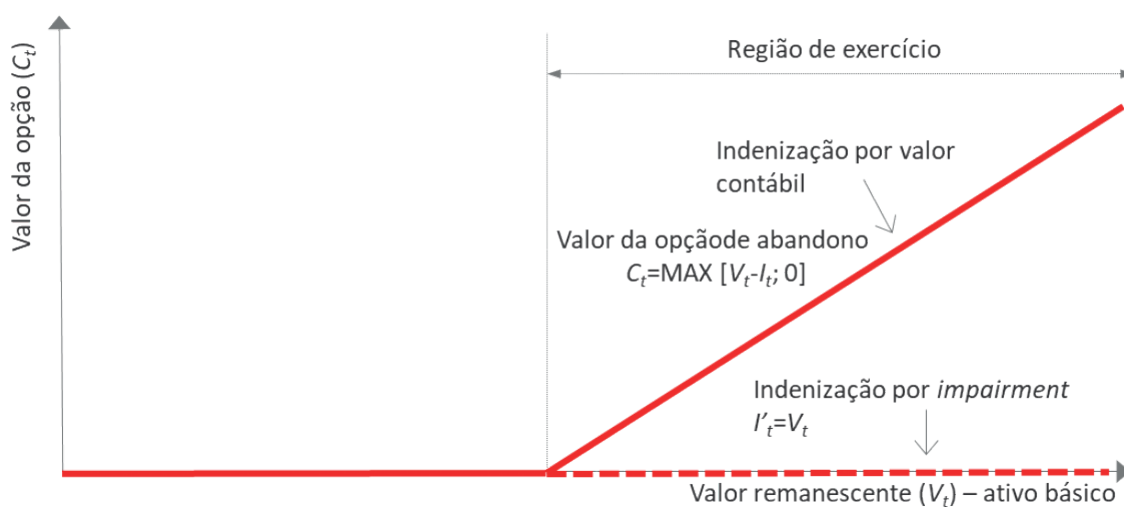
Valor da opção ($C_t$)

Região de exercício

Indenização por valor contábil

Valor da opçãode abandono
$C_t$=MAX [$V_t$-$I_t$; 0]

Indenização por *impairment*
$I'_t$=$V_t$

Valor remanescente ($V_t$) – ativo básico